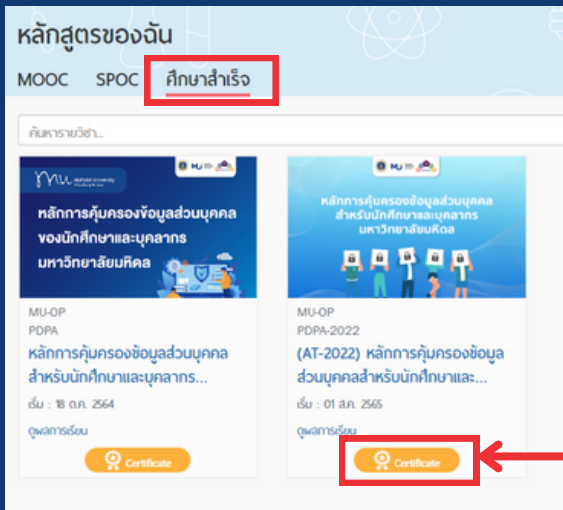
หลักสูตรของฉัน

MOOC SPOC ศึกษาสำเร็จ

ค้นหารายวิชา...

หลักการคุ้มครองข้อมูลส่วนบุคคล ของนักศึกษาและบุคลากร มหาวิทยาลัยมหิดล

MU-OP
PDPA
หลักการคุ้มครองข้อมูลส่วนบุคคลสำหรับนักศึกษาและบุคลากร...
เริ่ม : 18 ต.ค. 2564
ดูผลการเรียน
Certificate

หลักการคุ้มครองข้อมูลส่วนบุคคล สำหรับนักศึกษาและบุคลากร มหาวิทยาลัยมหิดล

MU-OP
PDPA-2022
(AT-2022) หลักการคุ้มครองข้อมูลส่วนบุคคลสำหรับนักศึกษาและ...
เริ่ม : 01 ส.ค. 2565
ดูผลการเรียน
Certificate